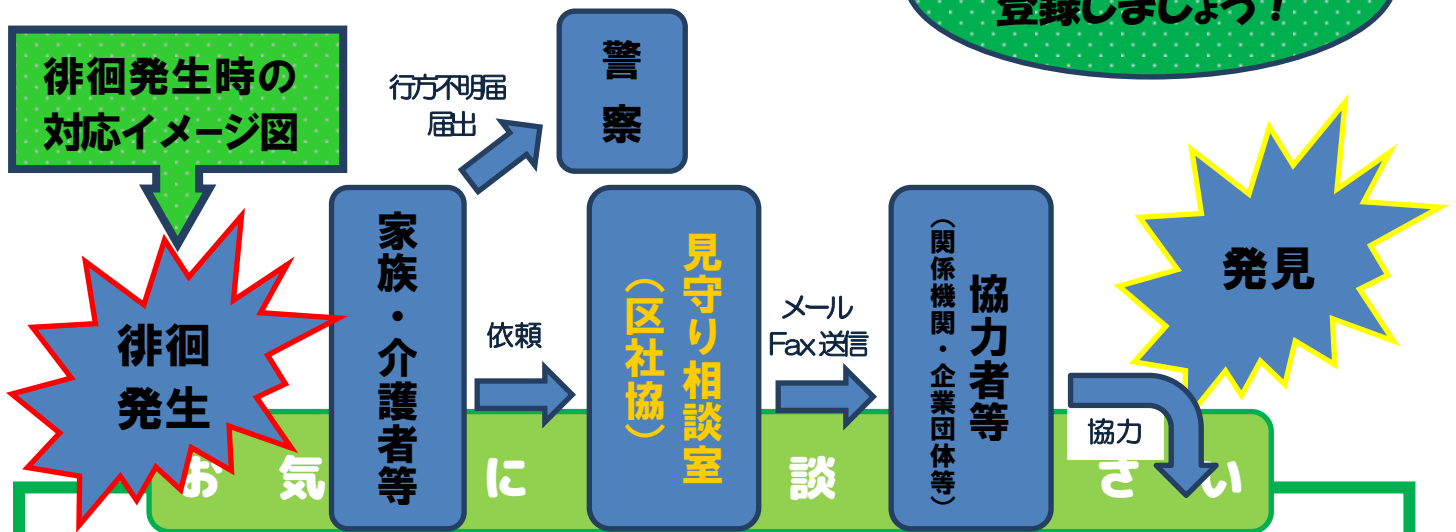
登録しましょう！

徘徊発生時の
対応イメージ図

徘徊
発生

家族・介護者等

行方不明届
届出

警察

依頼

見守り相談室
（区社協）

メール
Fax送信

協力者等
（関係機関・企業団体等）

発見

協力

お　気　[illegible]　に　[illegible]　談　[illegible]　さ　い